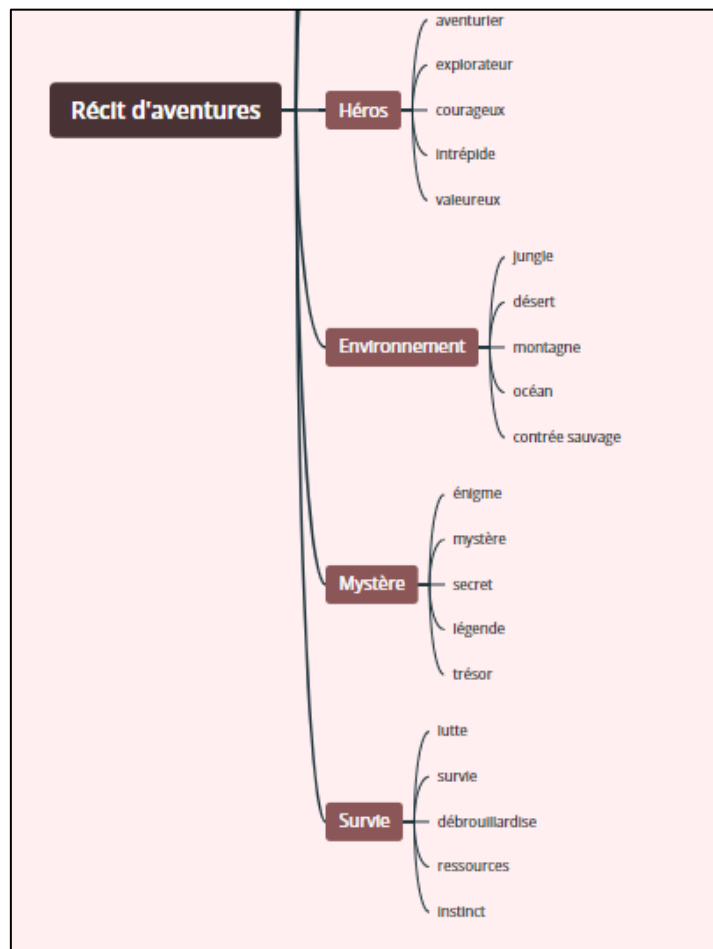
Récit d'aventures

Héros

aventurier

explorateur

courageux

intrépide

valeureux

Environnement

jungle

désert

montagne

océan

contrée sauvage

Mystère

énigme

mystère

secret

légende

trésor

Survie

lutte

survie

débrouillardise

ressources

instinct